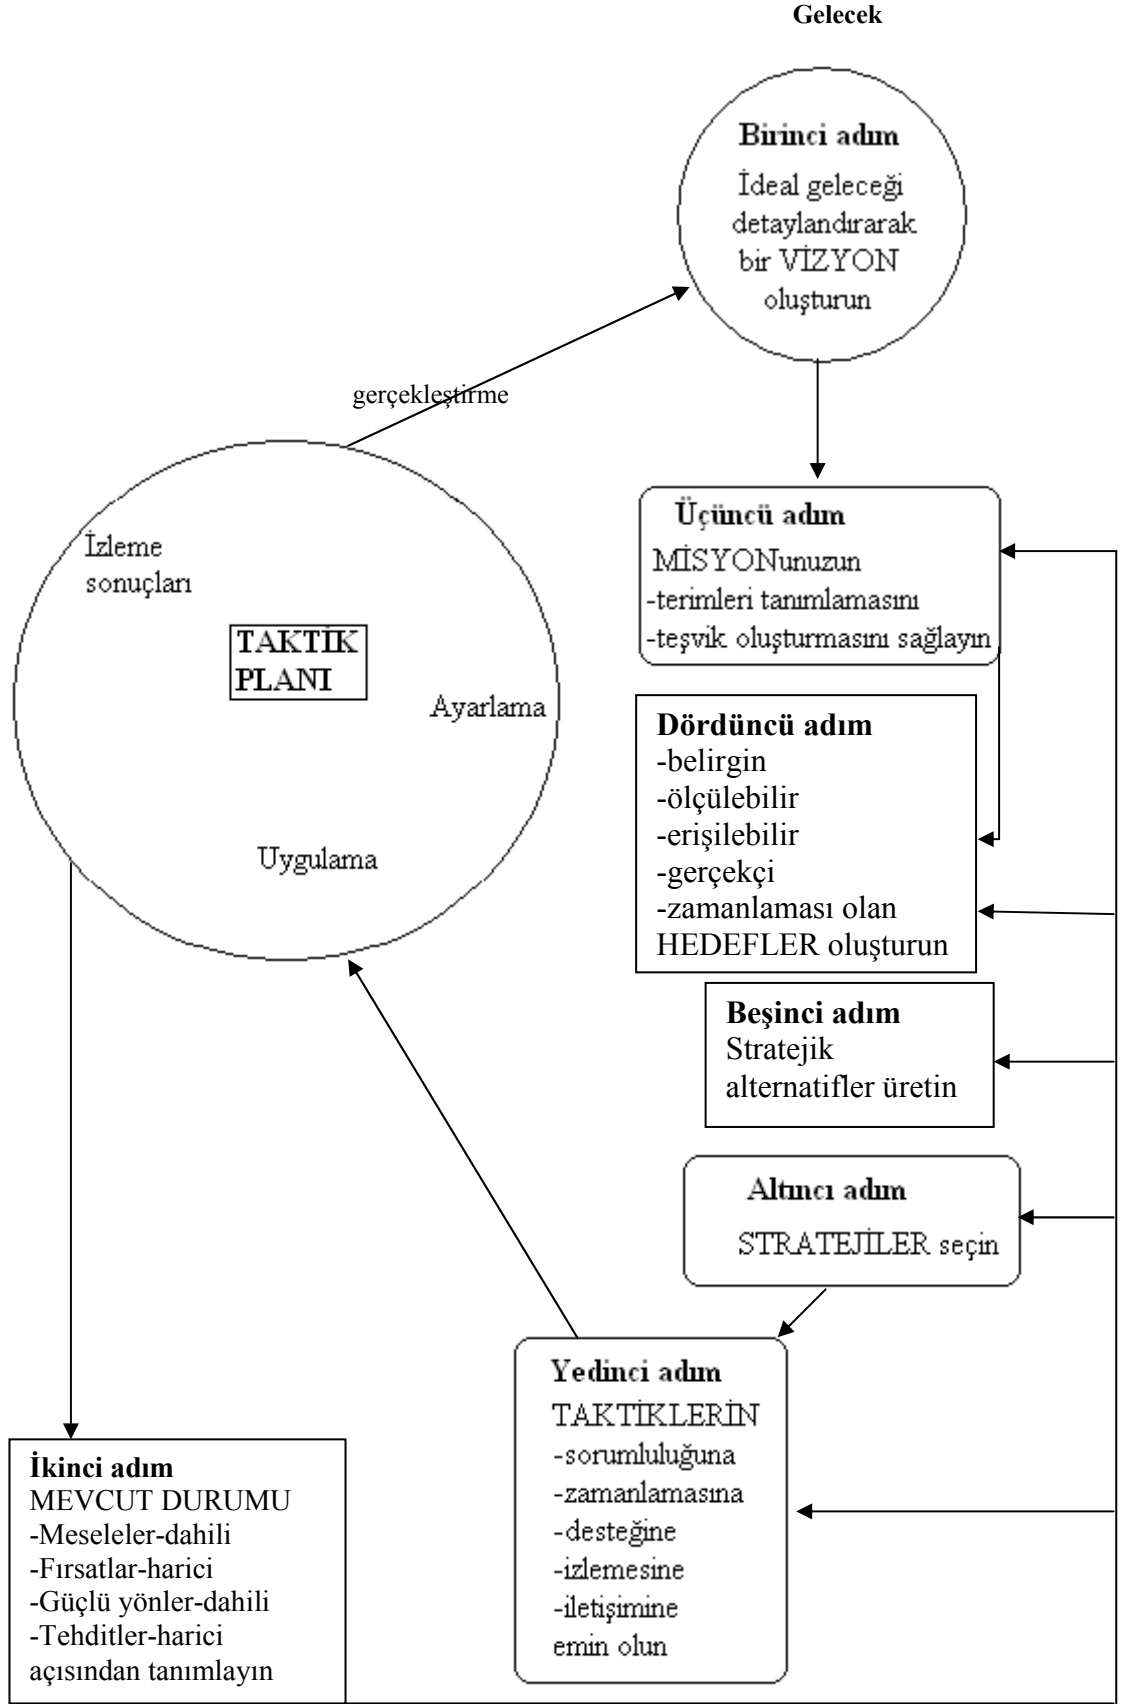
Gelecek

Birinci adım
İdeal geleceği detaylandırarak bir VİZYON oluşturun

gerçekleştirme

Üçüncü adım
MİSYONunuzun
-terimleri tanımlamasını
-teşvik oluşturmasını sağlayın

İzleme sonuçları

TAKTİK PLANI

Ayarlama

Uygulama

Dördüncü adım
-belirgin
-ölçülebilir
-erişilebilir
-gerçekçi
-zamanlaması olan
HEDEFLER oluşturun

Beşinci adım
Stratejik alternatifler üretin

Altıncı adım
STRATEJİLER seçin

Yedinci adım
TAKTİKLERİN
-sorumluluğuna
-zamanlamasına
-desteğine
-izlemesine
-iletişimine
emin olun

İkinci adım
MEVCUT DURUMU
-Meseleler-dahili
-Fırsatlar-harici
-Güçlü yönler-dahili
-Tehditler-harici
açısından tanımlayın